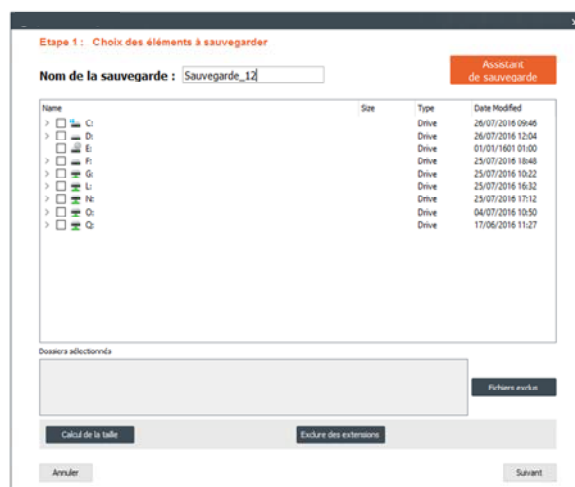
Etape 1 : Choix des éléments à sauvegarder

Nom de la sauvegarde : Sauvegarde_12

Assistant de sauvegarde

| Name | Size | Type | Date Modified |
|---|---|---|---|
| C: | | Drive | 26/07/2016 09:46 |
| D: | | Drive | 26/07/2016 12:04 |
| E: | | Drive | 01/01/1601 01:00 |
| F: | | Drive | 25/07/2016 18:48 |
| G: | | Drive | 25/07/2016 10:22 |
| L: | | Drive | 25/07/2016 16:32 |
| N: | | Drive | 25/07/2016 17:12 |
| O: | | Drive | 04/07/2016 10:50 |
| Q: | | Drive | 17/06/2016 11:27 |

Dossiers sélectionnés

Fichiers exclus

Calcul de la taille

Exclure des extensions

Annuler

Suivant